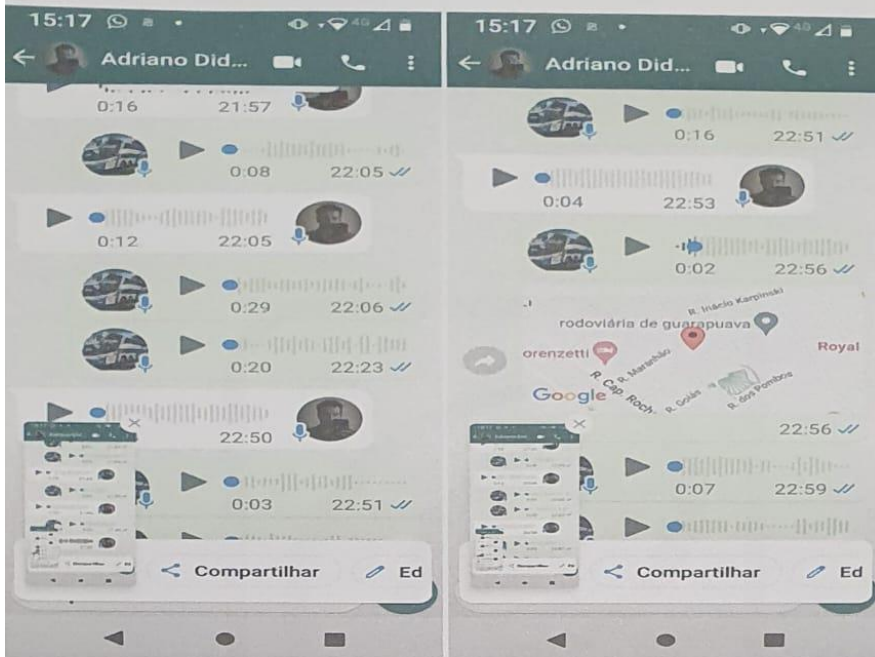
15:17

Adriano Did...

0:16 21:57

0:08 22:05

0:12 22:05

0:29 22:06

0:20 22:23

22:50

0:03 22:51

Compartilhar

Ed

15:17

Adriano Did...

0:16 22:51

0:04 22:53

0:02 22:56

R. Inácio Karpinski

rodoviária de guarapuava

orenzetti

Royal

R. Marechal

R. Cap. Roch.

R. Goiás

R. dos Pombos

Google

22:56

0:07 22:59

Compartilhar

Ed